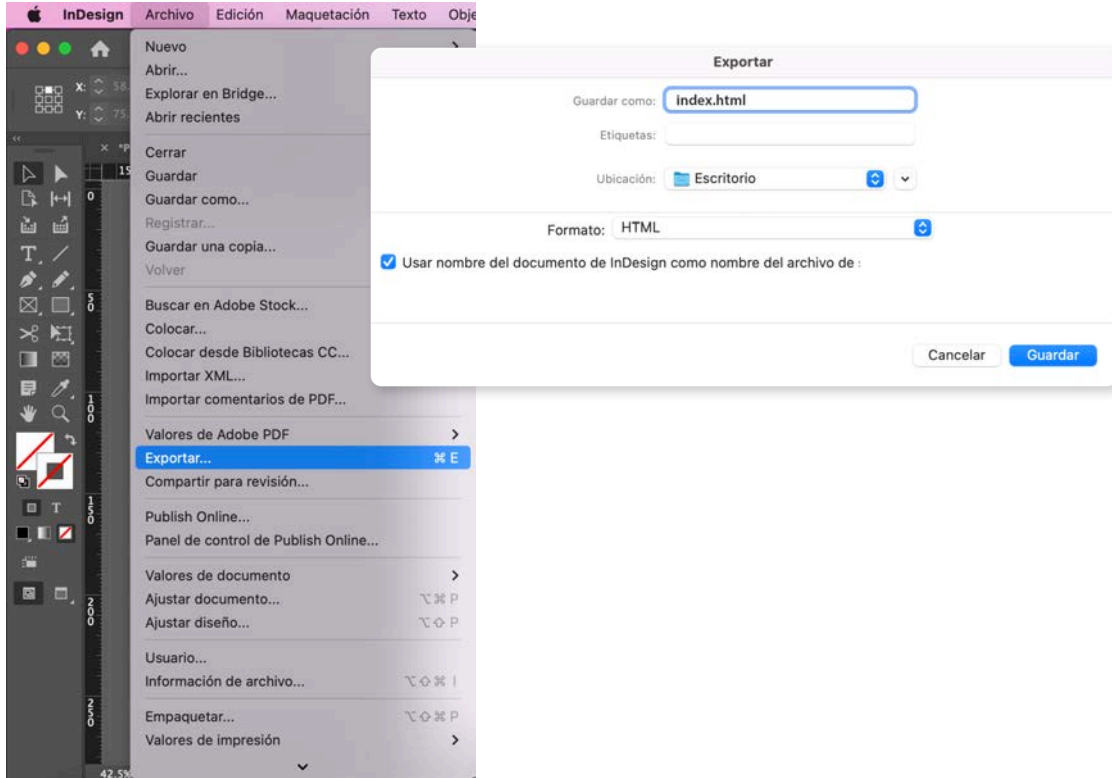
InDesign Archivo Edición Maquetación Texto Obje

Nuevo
Abrir...
Explorar en Bridge...
Abrir recientes
Cerrar
Guardar
Guardar como...
Registrar...
Guardar una copia...
Volver
Buscar en Adobe Stock...
Colocar...
Colocar desde Bibliotecas CC...
Importar XML...
Importar comentarios de PDF...
Valores de Adobe PDF
Exportar... ⌘E
Compartir para revisión...
Publish Online...
Panel de control de Publish Online...
Valores de documento
Ajustar documento... ⌥⌘P
Ajustar diseño... ⌥⇧P
Usuario...
Información de archivo... ⌥⇧⌘I
Empaquetar... ⌥⇧⌘P
Valores de impresión

Exportar
Guardar como: index.html
Etiquetas:
Ubicación: Escritorio
Formato: HTML
Usar nombre del documento de InDesign como nombre del archivo de :
Cancelar Guardar

X: Y: 42.5%